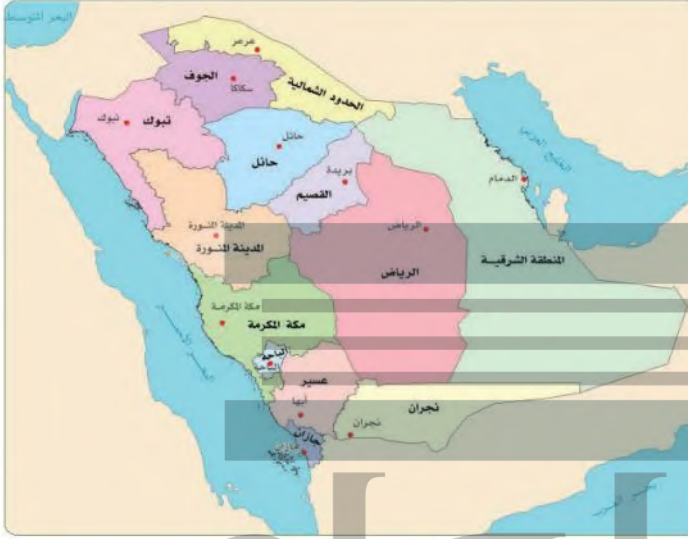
البحر المتوسط

عرعر
الحدود الشمالية
الجوف
سكاكا
تبوك
تبوك
حائل
حائل
بريدة
القصيم
الدمام
المدينة المنورة
المدينة المنورة
الرياض
الرياض
المنطقة الشرقية
مكة المكرمة
مكة المكرمة
الباحة
عسير
أبها
نجران
نجران
جازان